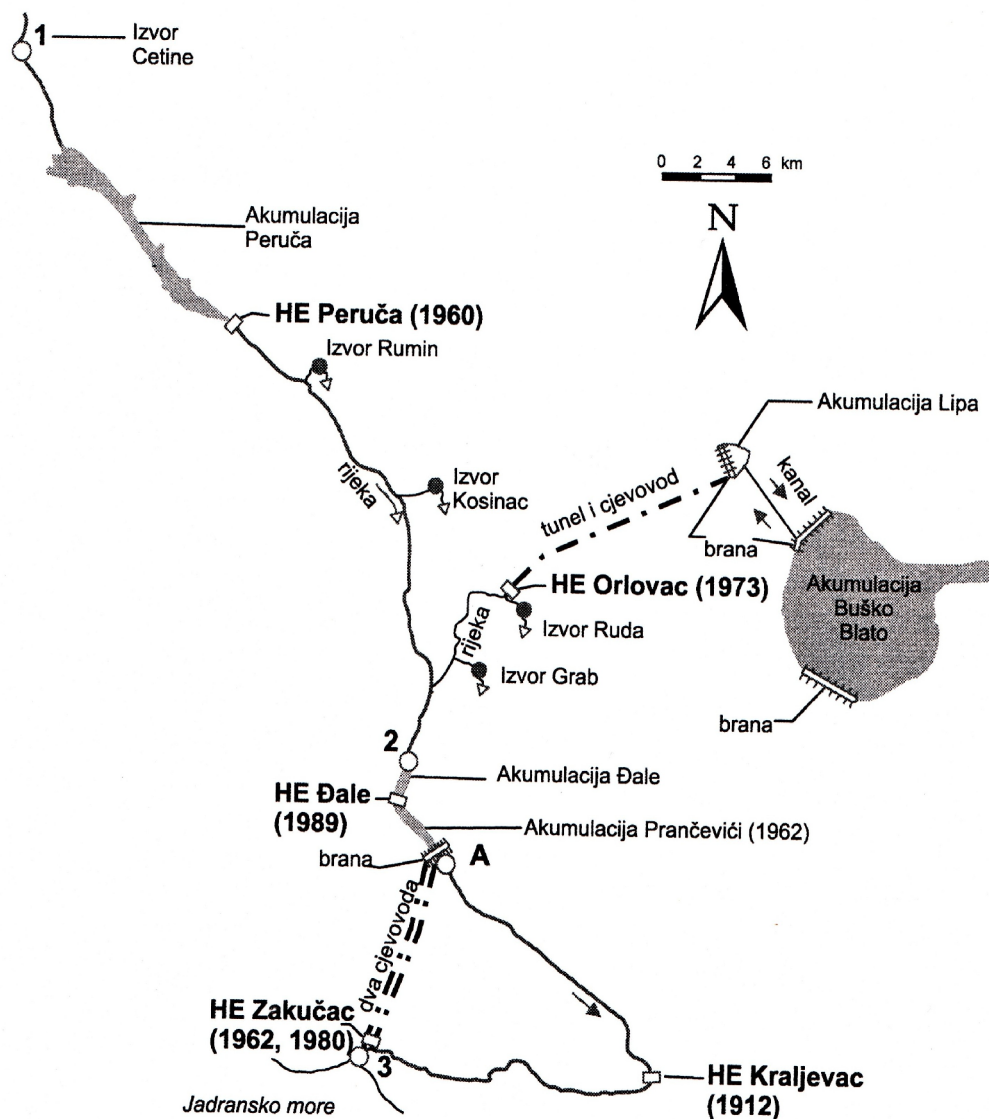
1 Izvor Cetine

0 2 4 6 km

N

Akumulacija Peruča

HE Peruča (1960)

Izvor Rumin

Akumulacija Lipa

rijeka

Izvor Kosinac

tunel i cjevovod

kanal

brana

HE Orlovac (1973)

Akumulacija Buško Blato

rijeka

Izvor Ruda

Izvor Grab

brana

2

Akumulacija Đale

HE Đale (1989)

Akumulacija Prančevići (1962)

brana

A

dva cjevovoda

HE Zakučac (1962, 1980)

3

Jadransko more

HE Kraljevac (1912)